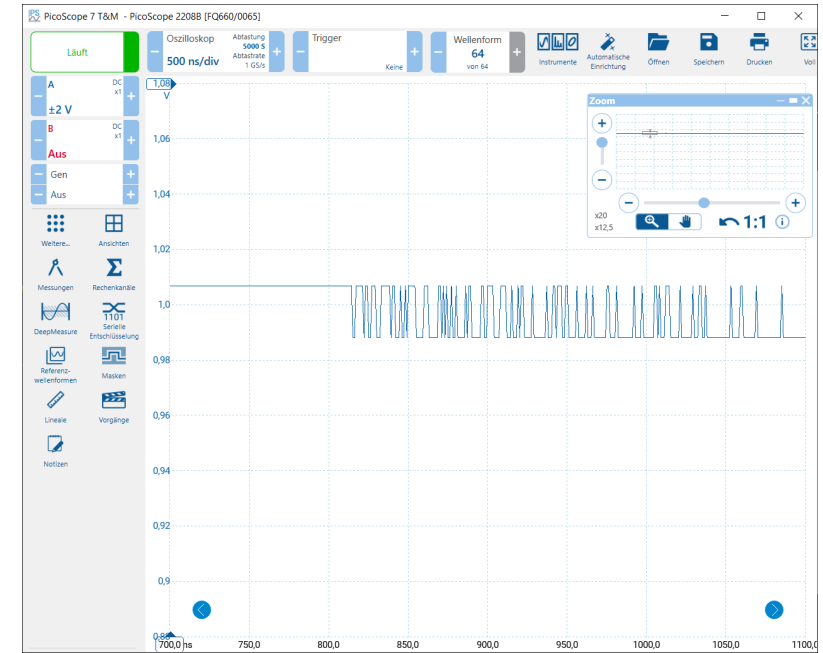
PicoScope 7 T&M - PicoScope 2208B [FQ660/0065]

Läuft

Oszilloskop
500 ns/div
Abtastung 5000 S
Abtastrate 1 GS/s

Trigger
Keine

Wellenform
64
von 64

Instrumente
Automatische Einrichtung
Öffnen
Speichern
Drucken
Voll

A
DC x1
±2 V

B
DC x1
Aus

Gen
Aus

Weitere...
Ansichten
Messungen
Rechenkanäle
DeepMeasure
1101
Serielle Entschlüsselung
Referenzwellenformen
Masken
Lineale
Vorgänge
Notizen

Zoom
x20
x12,5
1:1

1,08
V
1,06
1,04
1,02
1,0
0,98
0,96
0,94
0,92
0,9
0,88

700,0 ns
750,0
800,0
850,0
900,0
950,0
1000,0
1050,0
1100,0